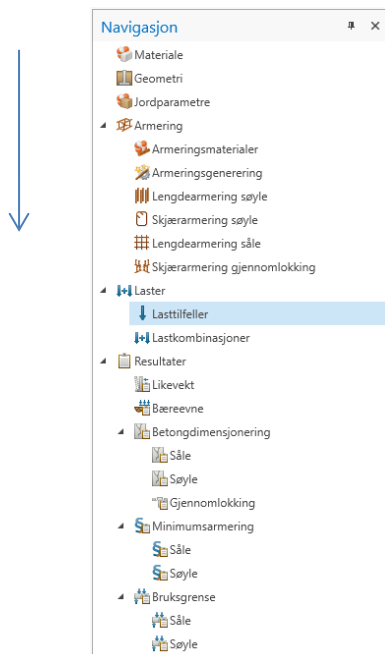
Navigasjon

Materiale
Geometri
Jordparametre
Armering
Armeringsmaterialer
Armeringsgenerering
Lengdearmering søyle
Skjærarmering søyle
Lengdearmering såle
Skjærarmering gjennomlokking
Laster
Lasttilfeller
Lastkombinasjoner
Resultater
Likevekt
Bæreevne
Betongdimensjonering
Såle
Søyle
Gjennomlokking
Minimumsarmering
Såle
Søyle
Bruksgrense
Såle
Søyle